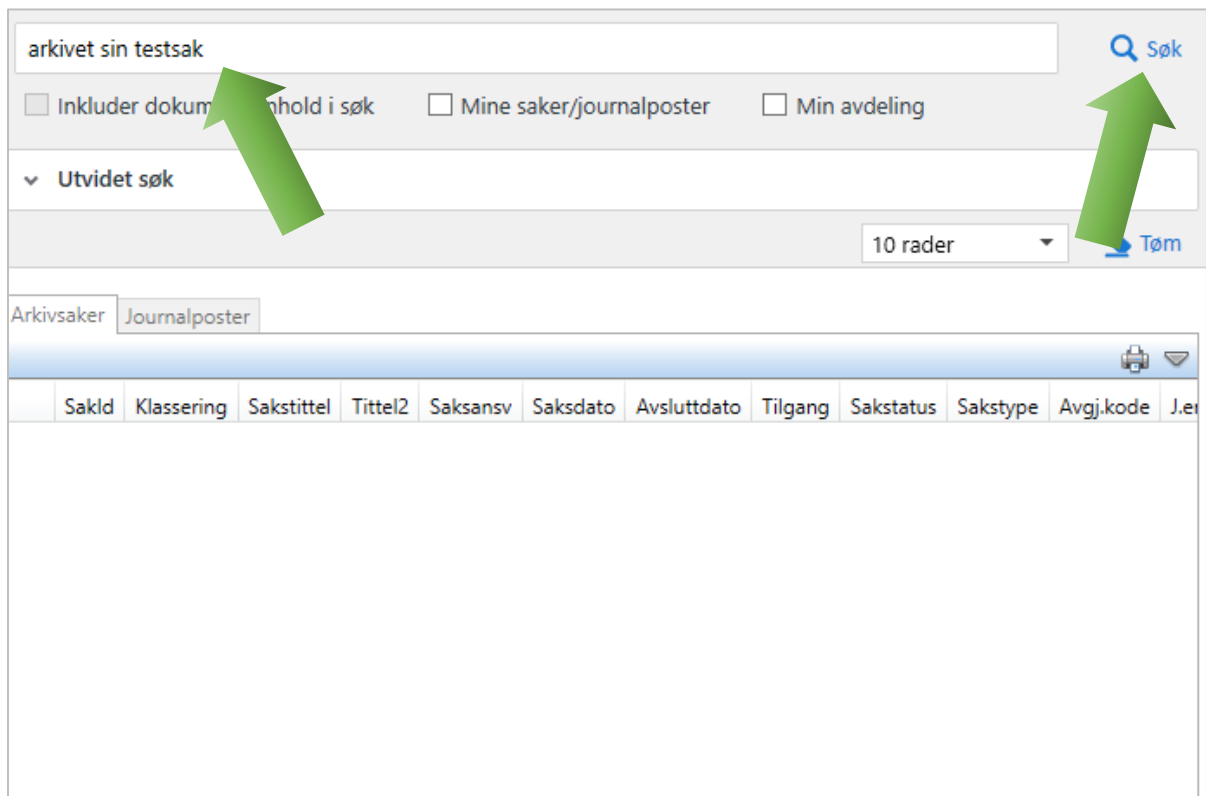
arkivet sin testsak

Søk

Inkluder dokum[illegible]nhold i søk

Mine saker/journalposter

Min avdeling

Utvidet søk

10 rader

Tøm

Arkivsaker

Journalposter

| SakId | Klassering | Sakstittel | Tittel2 | Saksansv | Saksdato | Avsluttdato | Tilgang | Sakstatus | Sakstype | Avgj.kode | J.e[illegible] |
|---|---|---|---|---|---|---|---|---|---|---|---|